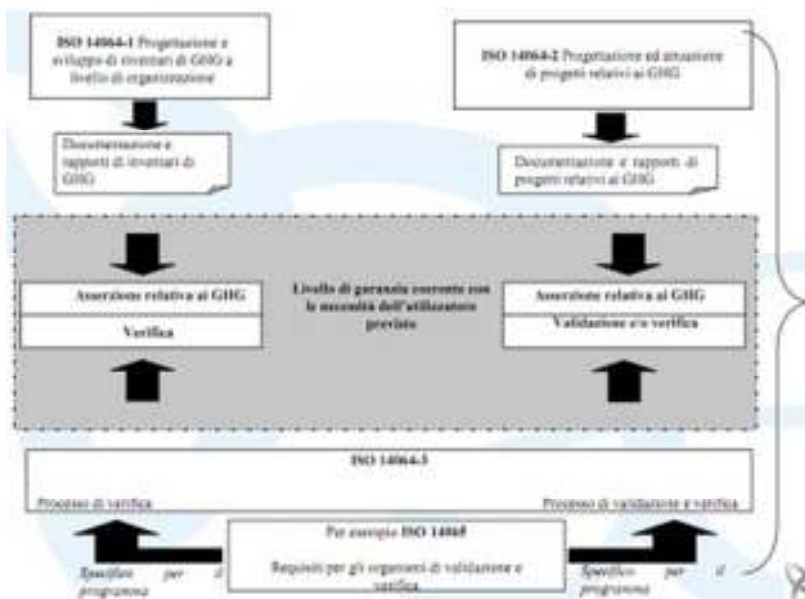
**ISO 14064-1** Progettazione e sviluppo di inventari di GHG a livello di organizzazione

**ISO 14064-2** Progettazione ed attuazione di progetti relativi ai GHG

Documentazione e rapporti di inventari di GHG

Documentazione e rapporti di progetti relativi ai GHG

**Asserzione relativa ai GHG**

**Verifica**

**Livello di garanzia coerente con le necessità dell'utilizzatore previsto**

**Asserzione relativa ai GHG**

**Validazione e/o verifica**

**ISO 14064-3**

Processo di verifica

Processo di validazione e verifica

Per esempio **ISO 14065**

Requisiti per gli organismi di validazione e verifica

*Specifico per il programma*

*Specifico per il programma*